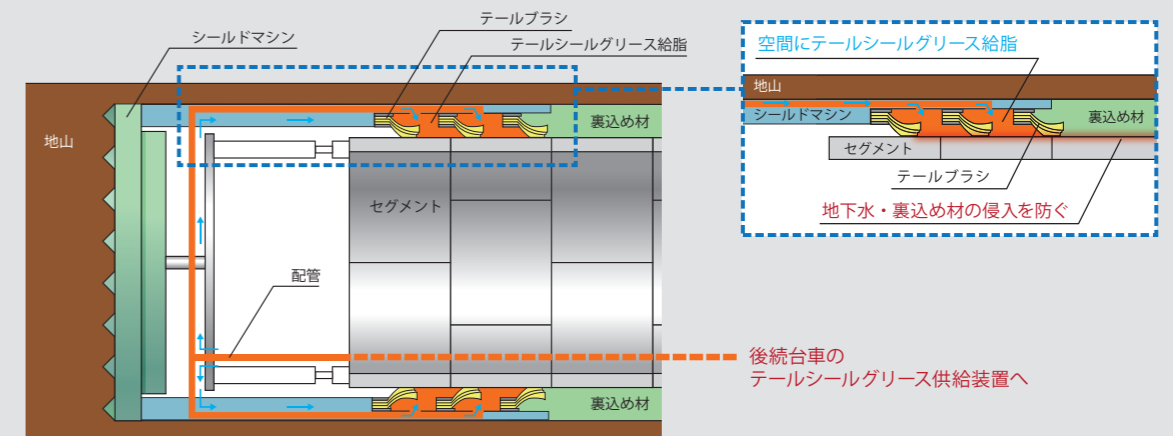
シールドマシン

テールブラシ

テールシールグリース給脂

地山

裏込め材

セグメント

配管

裏込め材

後続台車の
テールシールグリース供給装置へ

空間にテールシールグリース給脂

地山

シールドマシン

裏込め材

セグメント

テールブラシ

地下水・裏込め材の侵入を防ぐ